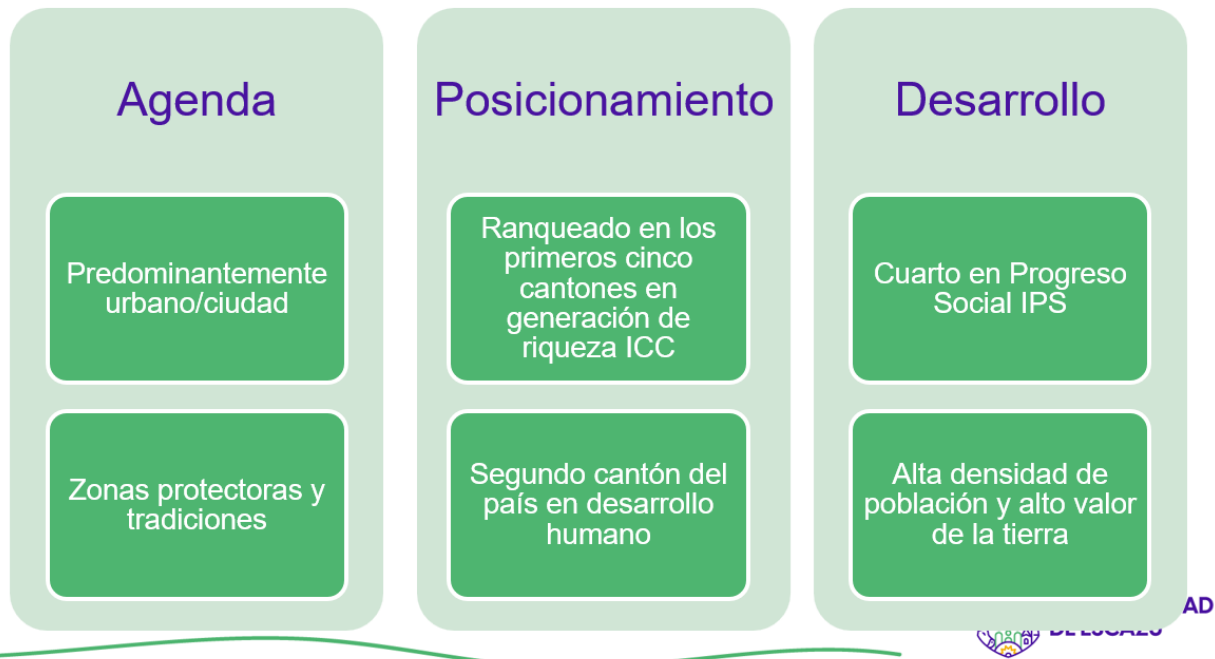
Agenda

Predominantemente urbano/ciudad

Zonas protectoras y tradiciones

Posicionamiento

Ranqueado en los primeros cinco cantones en generación de riqueza ICC

Segundo cantón del país en desarrollo humano

Desarrollo

Cuarto en Progreso Social IPS

Alta densidad de población y alto valor de la tierra

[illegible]AD
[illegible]